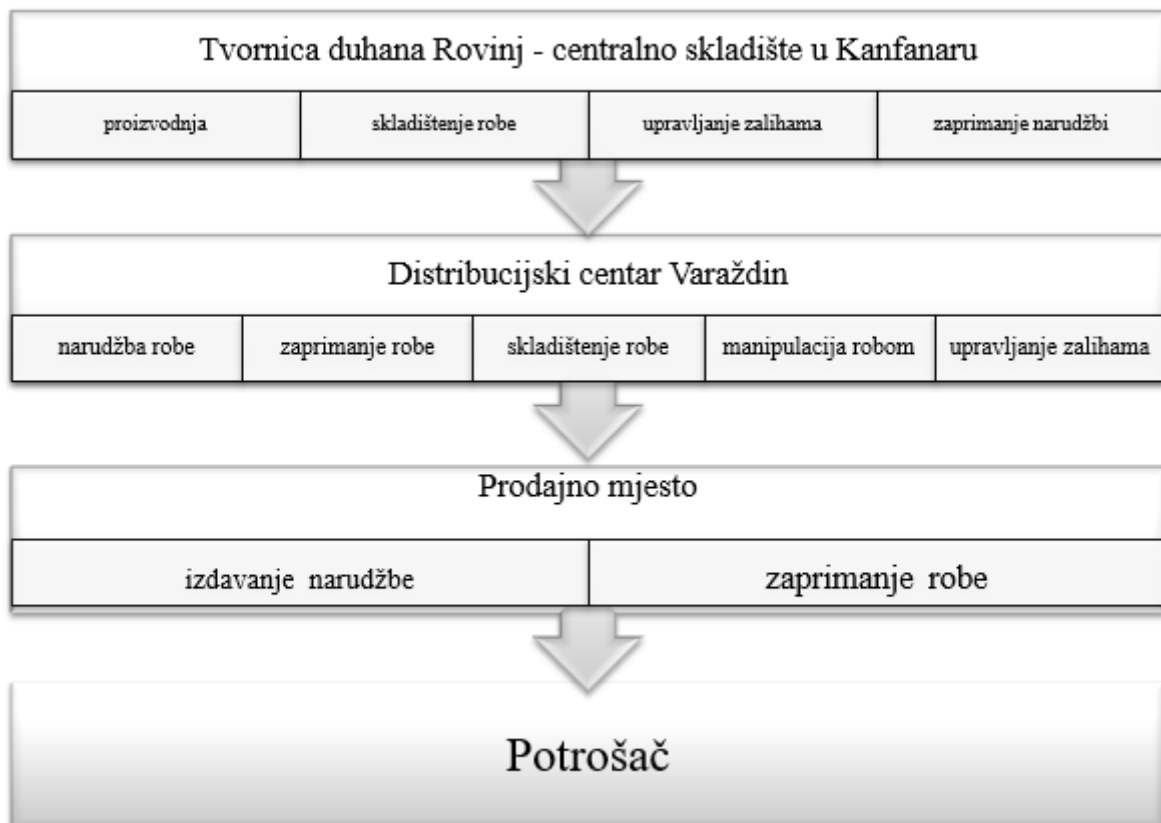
Tvornica duhana Rovinj - centralno skladište u Kanfanaru

proizvodnja | skladištenje robe | upravljanje zalihama | zaprimanje narudžbi

Distribucijski centar Varaždin

narudžba robe | zaprimanje robe | skladištenje robe | manipulacija robom | upravljanje zalihama

Prodajno mjesto

izdavanje narudžbe | zaprimanje robe

Potrošač